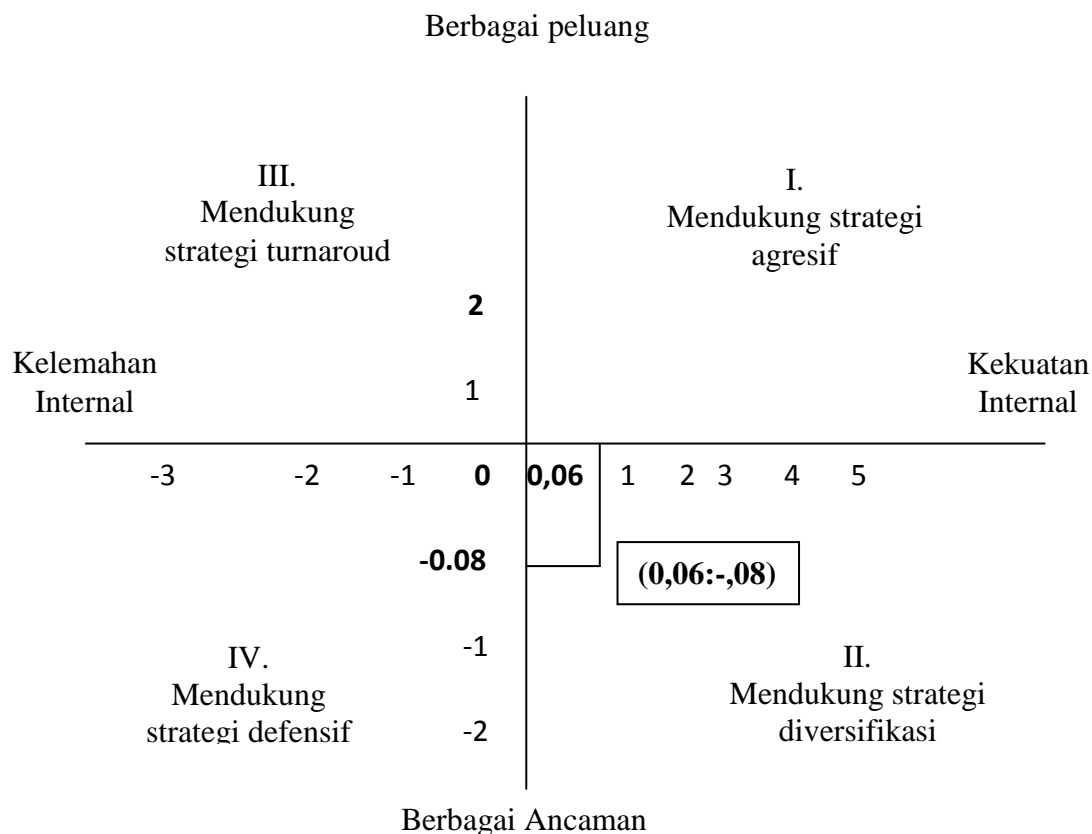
Berbagai peluang

III.
Mendukung
strategi turnaroud

I.
Mendukung strategi
agresif

2

Kelemahan
Internal

1

Kekuatan
Internal

-3 -2 -1 0 0,06 1 2 3 4 5

-0.08

(0,06:-,08)

IV.
Mendukung
strategi defensif

-1

-2

II.
Mendukung strategi
diversifikasi

Berbagai Ancaman